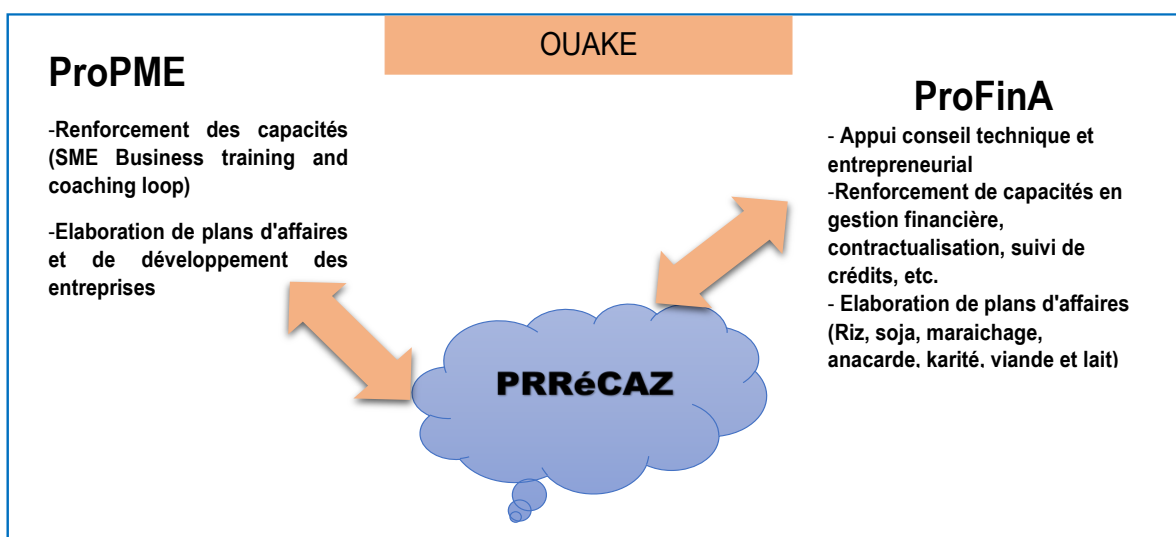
OUAKE

ProPME

-Renforcement des capacités (SME Business training and coaching loop)

-Elaboration de plans d'affaires et de développement des entreprises

ProFinA

- Appui conseil technique et entrepreneurial
-Renforcement de capacités en gestion financière, contractualisation, suivi de crédits, etc.
- Elaboration de plans d'affaires (Riz, soja, maraichage, anacarde, karité, viande et lait)

PRRéCAZ